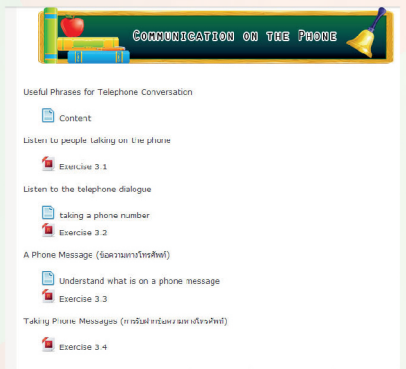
COMMUNICATION ON THE PHONE

Useful Phrases for Telephone Conversation

Content

Listen to people taking on the phone

Exercise 3.1

Listen to the telephone dialogue

taking a phone number

Exercise 3.2

A Phone Message (ข้อความทางโทรศัพท์)

Understand what is on a phone message

Exercise 3.3

Taking Phone Messages (การรับฝากข้อความทางโทรศัพท์)

Exercise 3.4